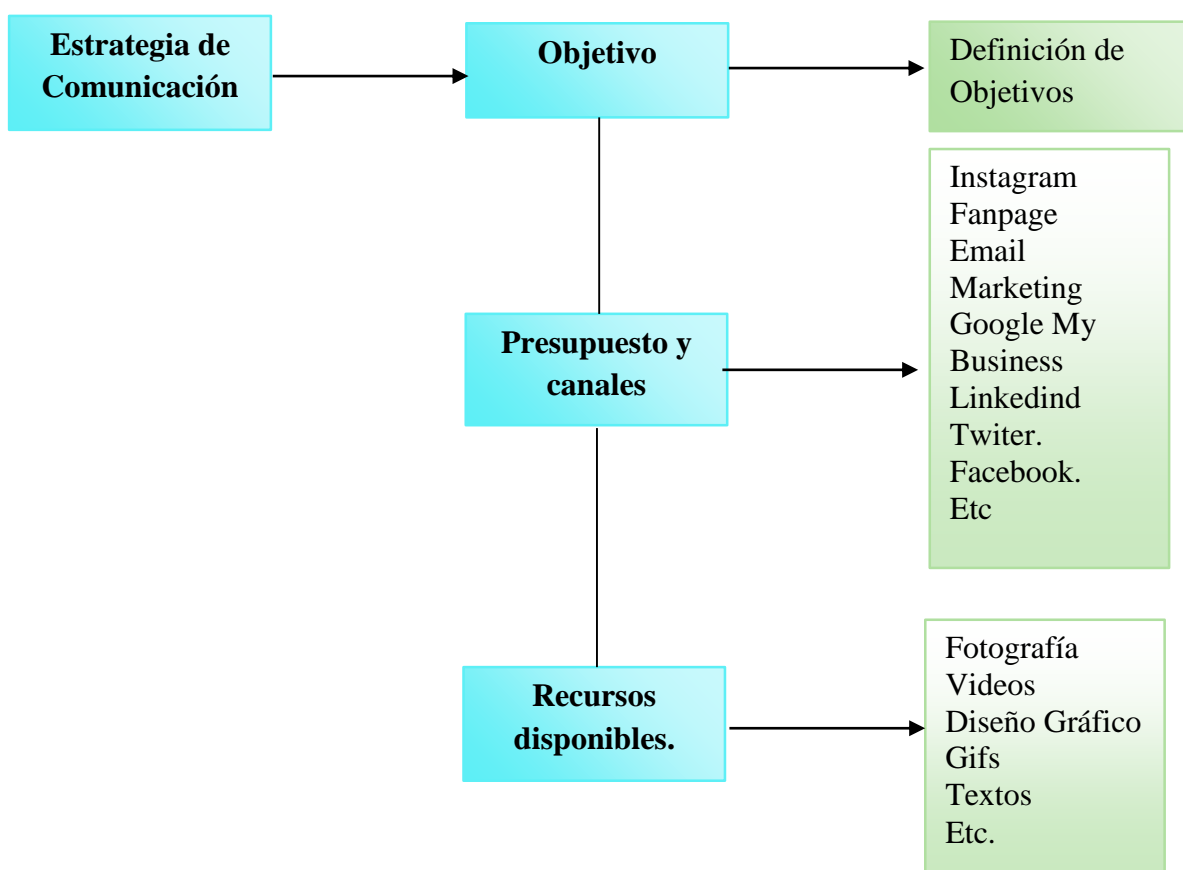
Estrategia de Comunicación

Objetivo

Definición de Objetivos

Presupuesto y canales

Instagram
Fanpage
Email Marketing
Google My Business
Linkedind
Twiter.
Facebook.
Etc

Recursos disponibles.

Fotografía
Videos
Diseño Gráfico
Gifs
Textos
Etc.